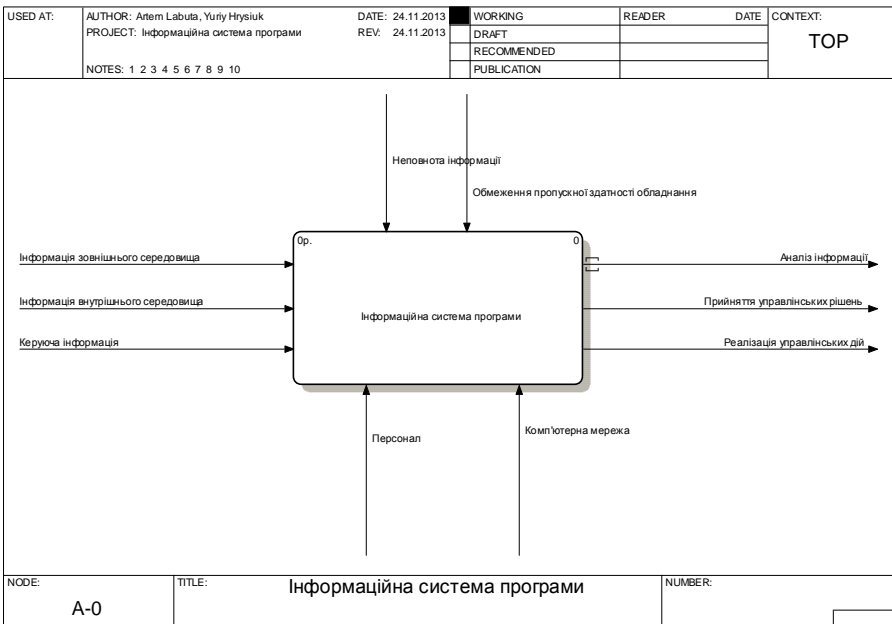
| USED AT: | AUTHOR: Artem Labuta, Yuriy Hrysiuk<br>PROJECT: Інформаційна система програми<br>NOTES: 1 2 3 4 5 6 7 8 9 10 | DATE: 24.11.2013<br>REV: 24.11.2013 | | WORKING<br>DRAFT<br>RECOMMENDED<br>PUBLICATION | READER | DATE | CONTEXT:<br>TOP |
|---|---|---|---|---|---|---|---|

Неповнота інформації

Обмеження пропускної здатності обладнання

0р.

0

Інформація зовнішнього середовища

Інформація внутрішнього середовища

Керуюча інформація

Інформаційна система програми

Аналіз інформації

Прийняття управлінських рішень

Реалізація управлінських дій

Персонал

Комп'ютерна мережа

| NODE:<br>A-0 | TITLE:<br>Інформаційна система програми | NUMBER: |
|---|---|---|